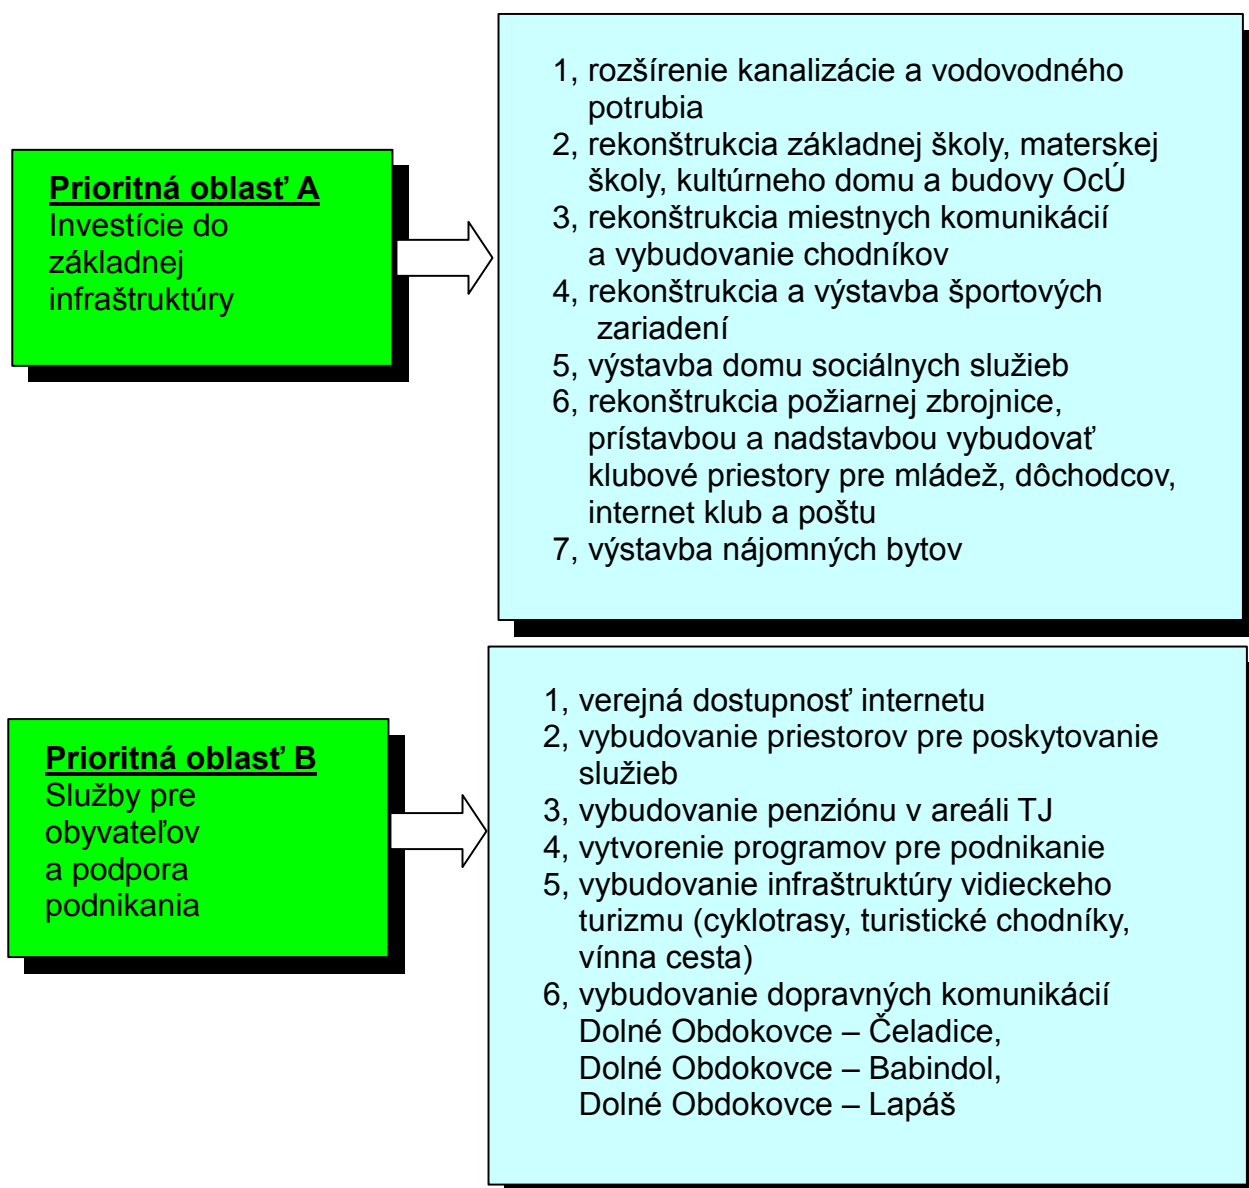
Prioritná oblasť A
Investície do základnej infraštruktúry

1, rozšírenie kanalizácie a vodovodného potrubia
2, rekonštrukcia základnej školy, materskej školy, kultúrneho domu a budovy OcÚ
3, rekonštrukcia miestnych komunikácií a vybudovanie chodníkov
4, rekonštrukcia a výstavba športových zariadení
5, výstavba domu sociálnych služieb
6, rekonštrukcia požiarnej zbrojnice, prístavbou a nadstavbou vybudovať klubové priestory pre mládež, dôchodcov, internet klub a poštu
7, výstavba nájomných bytov

Prioritná oblasť B
Služby pre obyvateľov a podpora podnikania

1, verejná dostupnosť internetu
2, vybudovanie priestorov pre poskytovanie služieb
3, vybudovanie penziónu v areáli TJ
4, vytvorenie programov pre podnikanie
5, vybudovanie infraštruktúry vidieckeho turizmu (cyklotrasy, turistické chodníky, vínna cesta)
6, vybudovanie dopravných komunikácií Dolné Obdokovce – Čeladice, Dolné Obdokovce – Babindol, Dolné Obdokovce – Lapáš